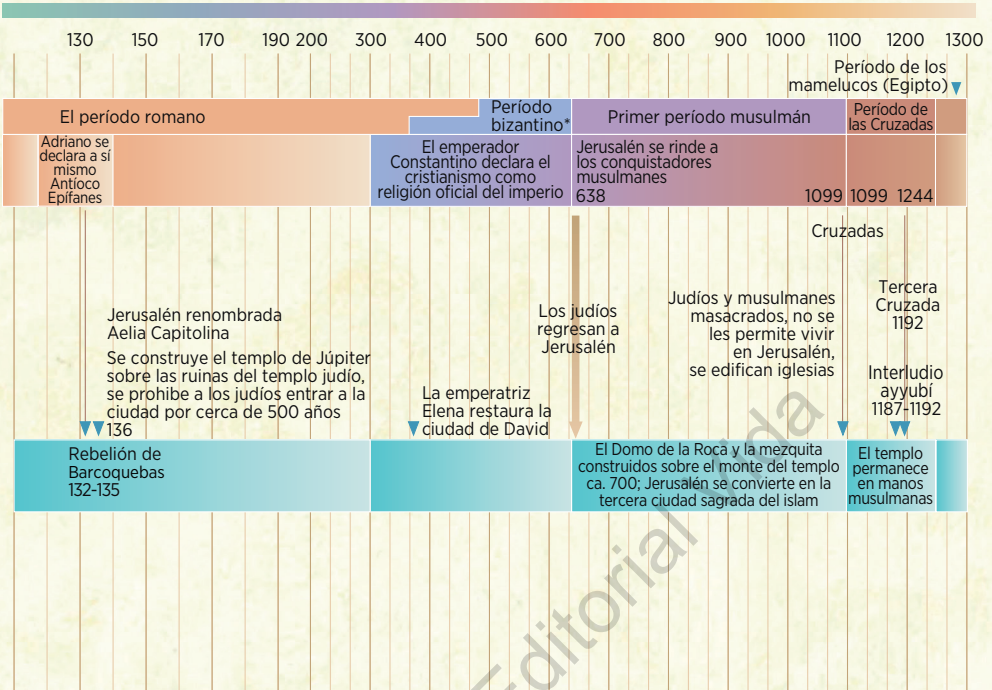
130 150 170 190 200 300 400 500 600 700 800 900 1000 1100 1200 1300

Período de los mamelucos (Egipto)

El período romano

Período bizantino*

Primer período musulmán

Período de las Cruzadas

Adriano se declara a sí mismo Antíoco Epífanes

El emperador Constantino declara el cristianismo como religión oficial del imperio

Jerusalén se rinde a los conquistadores musulmanes 638

1099 1099 1244

Cruzadas

Jerusalén renombrada Aelia Capitolina

Se construye el templo de Júpiter sobre las ruinas del templo judío, se prohibe a los judíos entrar a la ciudad por cerca de 500 años 136

Los judíos regresan a Jerusalén

Judíos y musulmanes masacrados, no se les permite vivir en Jerusalén, se edifican iglesias

Tercera Cruzada 1192

Interludio ayyubí 1187-1192

La emperatriz Elena restaura la ciudad de David

Rebelión de Barcoquebas 132-135

El Domo de la Roca y la mezquita construidos sobre el monte del templo ca. 700; Jerusalén se convierte en la tercera ciudad sagrada del islam

El templo permanece en manos musulmanas

Editorial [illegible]